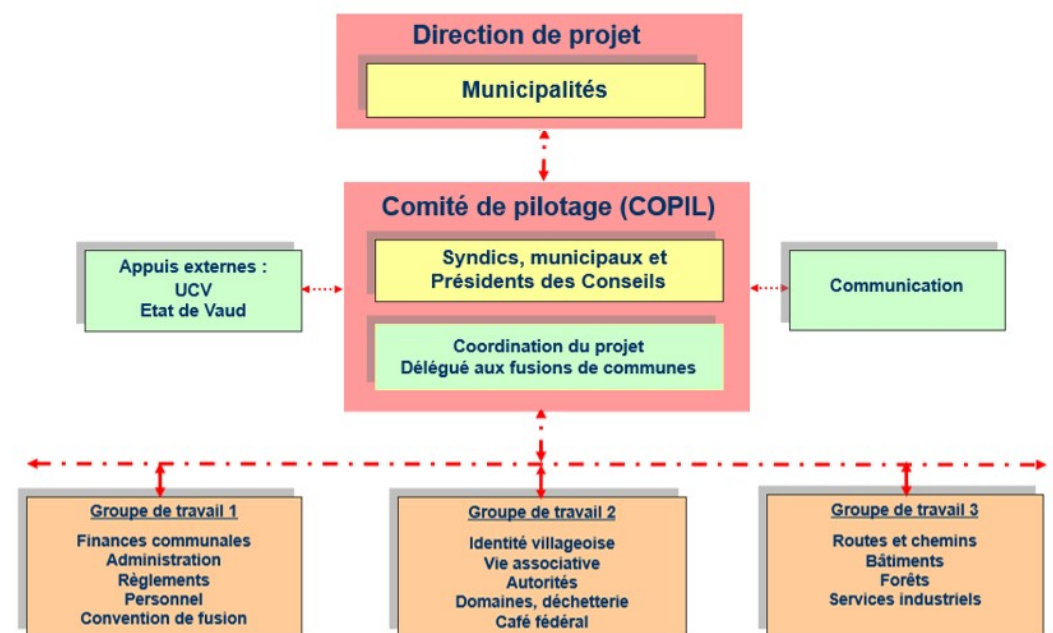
Direction de projet

Municipalités

Comité de pilotage (COPIL)

Appuis externes :
UCV
Etat de Vaud

Syndics, municipaux et Présidents des Conseils

Communication

Coordination du projet
Délégué aux fusions de communes

Groupe de travail 1
Finances communales
Administration
Règlements
Personnel
Convention de fusion

Groupe de travail 2
Identité villageoise
Vie associative
Autorités
Domaines, déchetterie
Café fédéral

Groupe de travail 3
Routes et chemins
Bâtiments
Forêts
Services industriels